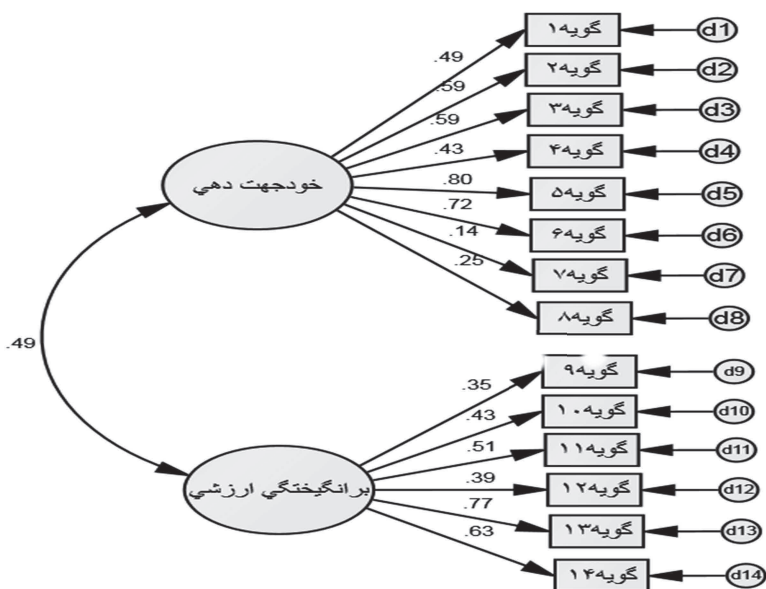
خودجهت دهي

.49
.59
.59
.43
.80
.72
.14
.25

گويه۱
گويه۲
گويه۳
گويه۴
گويه۵
گويه۶
گويه۷
گويه۸

d1
d2
d3
d4
d5
d6
d7
d8

.49

برانگيختگي ارزشي

.35
.43
.51
.39
.77
.63

گويه۹
گويه۱۰
گويه۱۱
گويه۱۲
گويه۱۳
گويه۱۴

d9
d10
d11
d12
d13
d14